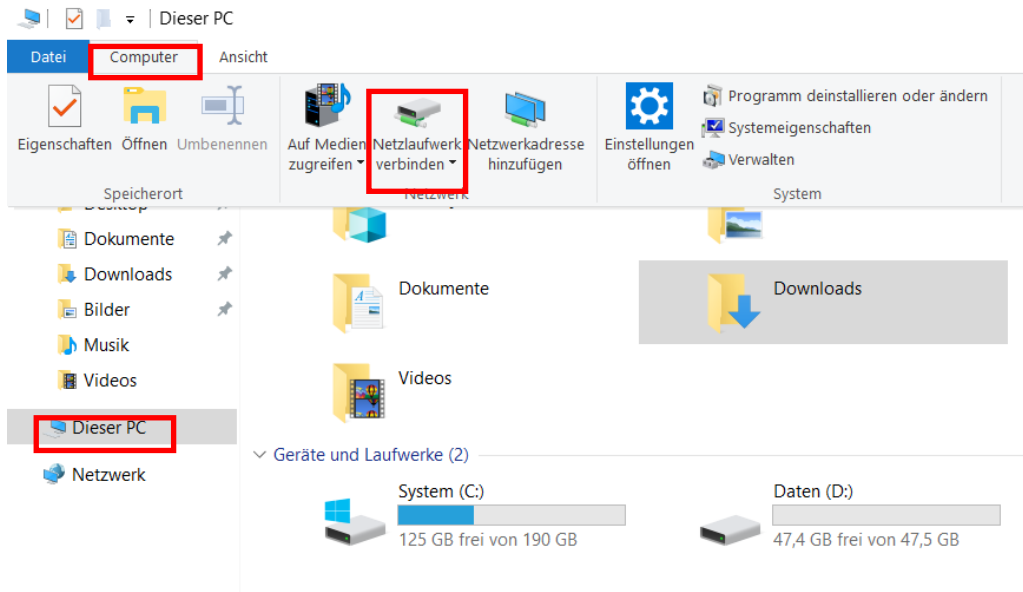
Dieser PC

Datei Computer Ansicht

Eigenschaften Öffnen Umbenennen
Speicherort

Auf Medien zugreifen Netzlaufwerk verbinden Netzwerkadresse hinzufügen
Netzwerk

Einstellungen öffnen
Programm deinstallieren oder ändern
Systemeigenschaften
Verwalten
System

Desktop
Dokumente
Downloads
Bilder
Musik
Videos
Dieser PC
Netzwerk

Dokumente
Downloads
Videos

Geräte und Laufwerke (2)

System (C:)
125 GB frei von 190 GB

Daten (D:)
47,4 GB frei von 47,5 GB